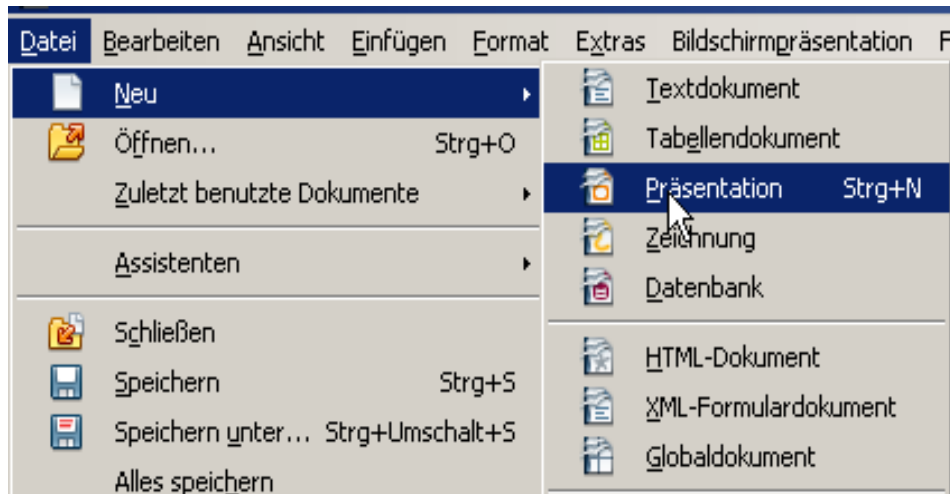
Datei Bearbeiten Ansicht Einfügen Format Extras Bildschirmpräsentation F

Neu
Öffnen... Strg+O
Zuletzt benutzte Dokumente
Assistenten
Schließen
Speichern Strg+S
Speichern unter... Strg+Umschalt+S
Alles speichern

Textdokument
Tabellendokument
Präsentation Strg+N
Zeichnung
Datenbank
HTML-Dokument
XML-Formulardokument
Globaldokument